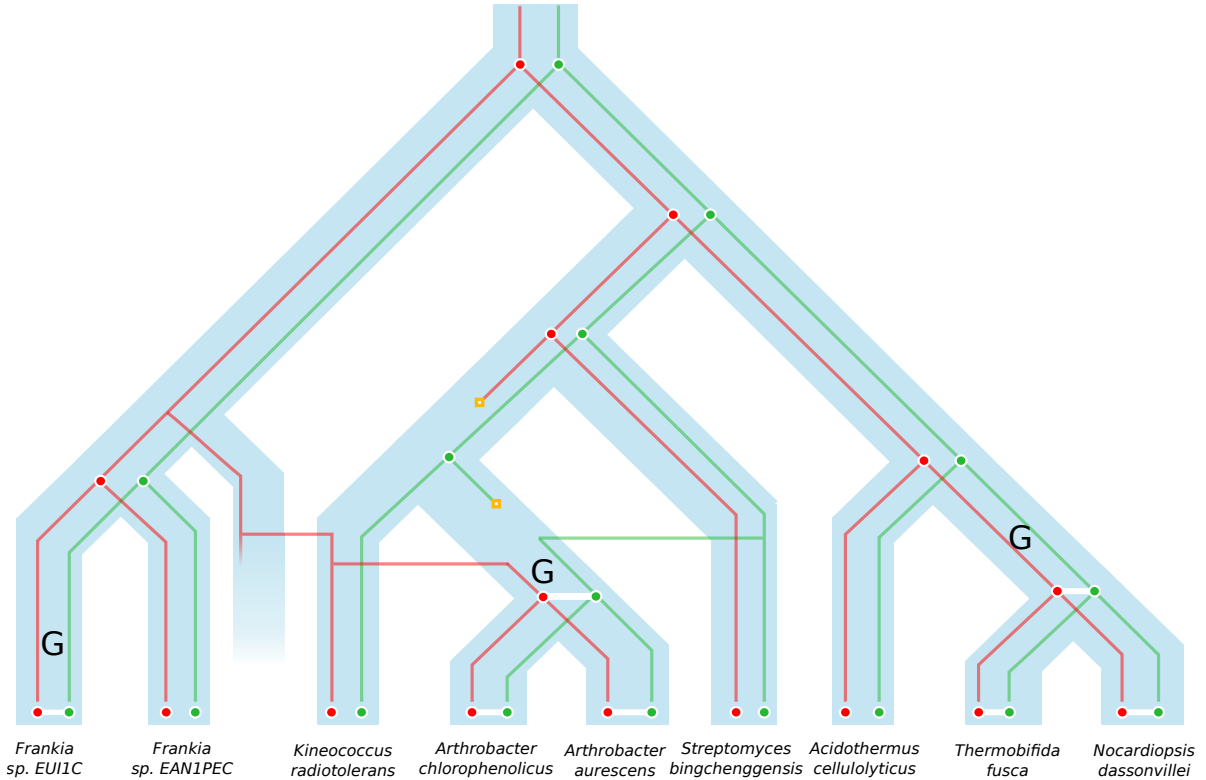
G

G

G

Frankia sp. EUI1C

Frankia sp. EAN1PEC

Kineococcus radiotolerans

Arthrobacter chlorophenolicus

Arthrobacter aurescens

Streptomyces bingchenggensis

Acidothermus cellulolyticus

Thermobifida fusca

Nocardiopsis dassonvillei